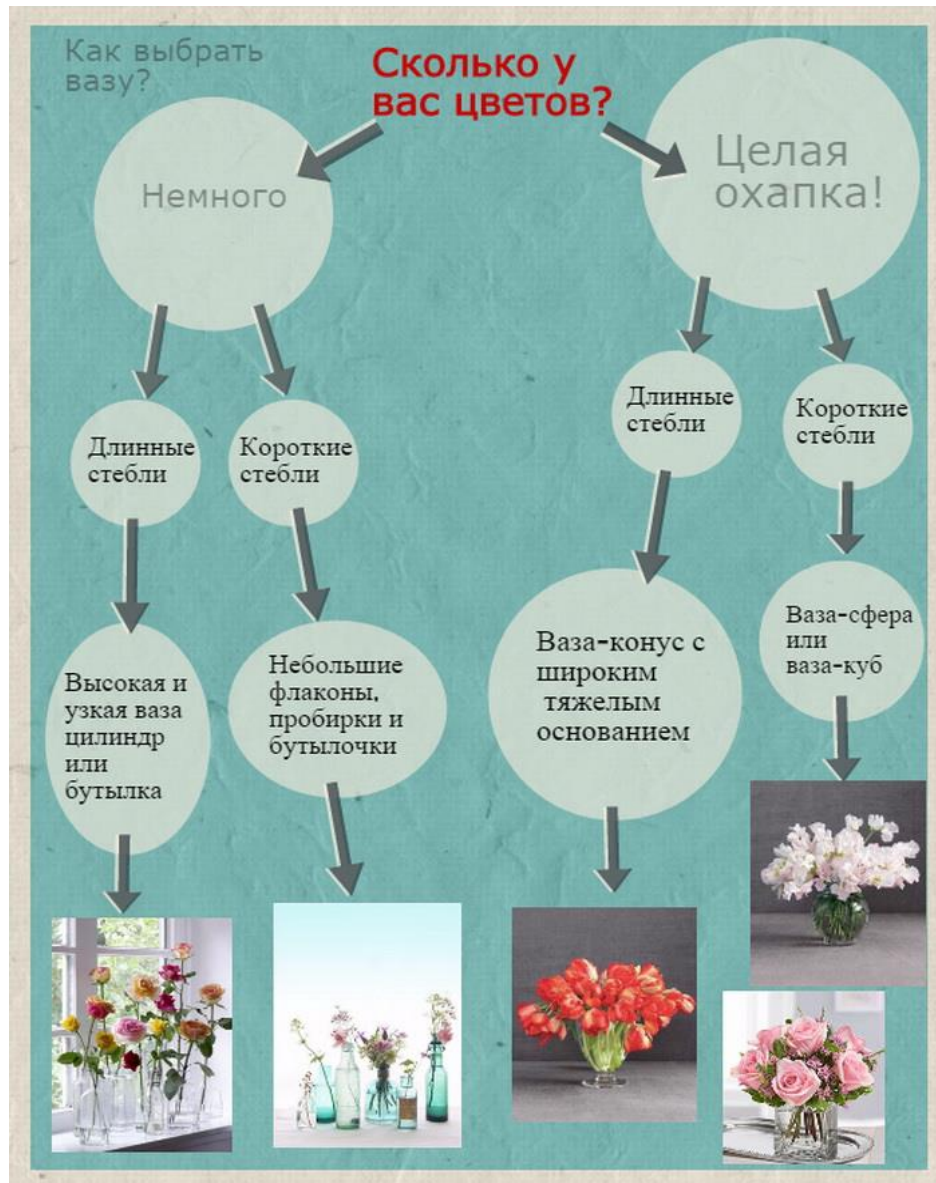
Как выбрать вазу?

Сколько у вас цветов?

Немного

Целая охапка!

Длинные стебли

Короткие стебли

Длинные стебли

Короткие стебли

Высокая и узкая ваза цилиндр или бутылка

Небольшие флаконы, пробирки и бутылочки

Ваза-конус с широким тяжелым основанием

Ваза-сфера или ваза-куб